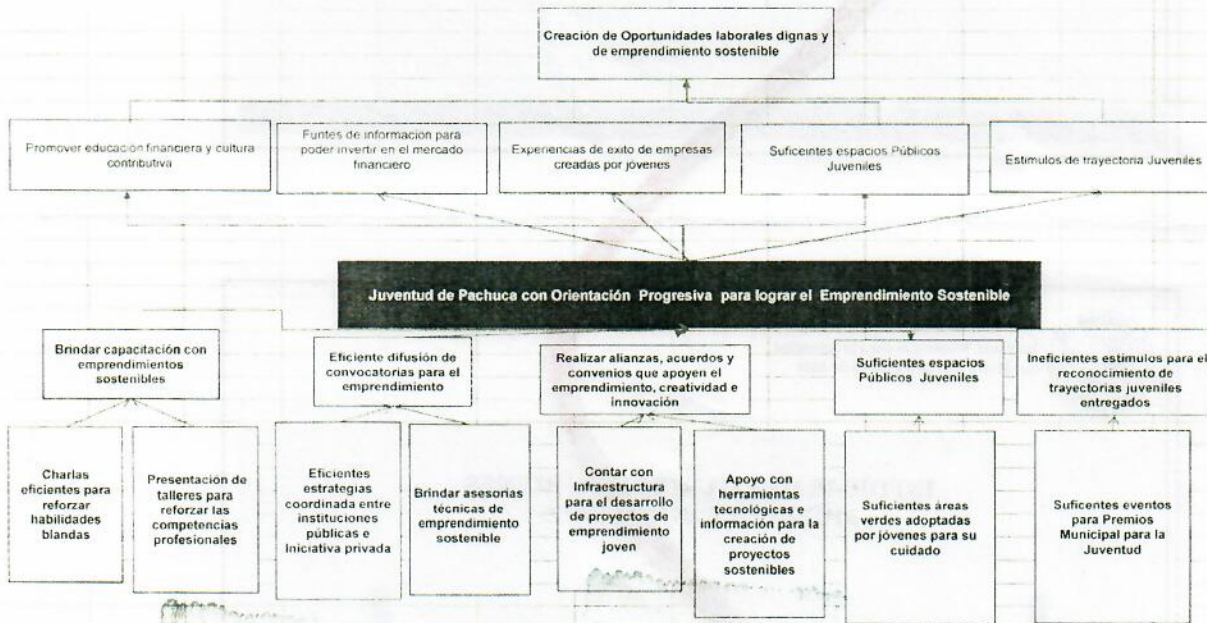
Creación de Oportunidades laborales dignas y de emprendimiento sostenible

Promover educación financiera y cultura contributiva

Funtes de información para poder invertir en el mercado financiero

Experiencias de éxito de empresas creadas por jóvenes

Suficeintes espacios Públicos Juveniles

Estimulos de trayectoria Juveniles

Juventud de Pachuca con Orientación Progresiva para lograr el Emprendimiento Sostenible

Brindar capacitación con emprendimientos sostenibles

Eficiente difusión de convocatorias para el emprendimiento

Realizar alianzas, acuerdos y convenios que apoyen el emprendimiento, creatividad e innovación

Suficientes espacios Públicos Juveniles

Ineficientes estimulos para el reconocimiento de trayectorias juveniles entregados

Charlas eficientes para reforzar habilidades blandas

Presentación de talleres para reforzar las competencias profesionales

Eficientes estrategias coordinada entre instituciones públicas e Iniciativa privada

Brindar asesorías técnicas de emprendimiento sostenible

Contar con Infraestructura para el desarrollo de proyectos de emprendimiento joven

Apoyo con herramientas tecnológicas e información para la creación de proyectos sostenibles

Suficientes áreas verdes adoptadas por jóvenes para su cuidado

Suficentes eventos para Premios Municipal para la Juventud